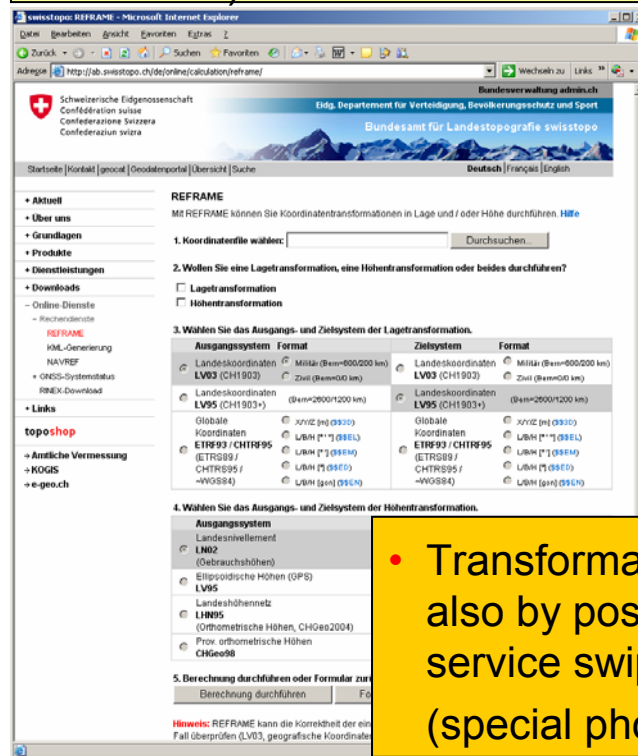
swisstopo: REFRAME - Microsoft Internet Explorer

Datei Bearbeiten Ansicht Favoriten Extras ?

Zurück Suchen Favoriten

Adresse http://ab.swisstopo.ch/de/online/calculation/reframe/ Wechseln zu Links

Schweizerische Eidgenossenschaft
Confédération suisse
Confederazione Svizzera
Confederaziun svizra

Bundesverwaltung admin.ch
Eidg. Departement für Verteidigung, Bevölkerungsschutz und Sport
Bundesamt für Landestopografie swisstopo

Startseite | Kontakt | geocat | Geodatenportal | Übersicht | Suche

Deutsch | Français | English

+ Aktuell
+ Über uns
+ Grundlagen
+ Produkte
+ Dienstleistungen
+ Downloads
– Online-Dienste
– Rechendienste
REFRAME
KML-Generierung
NAVREF
+ GNSS-Systemstatus
RINEX-Download
+ Links

toposhop

→ Amtliche Vermessung
→ KOGIS
→ e-geo.ch

REFRAME

Mit REFRAME können Sie Koordinatentransformationen in Lage und / oder Höhe durchführen. Hilfe

1. Koordinatenfile wählen: Durchsuchen...

2. Wollen Sie eine Lagetransformation, eine Höhentransformation oder beides durchführen?

Lagetransformation
Höhentransformation

3. Wählen Sie das Ausgangs- und Zielsystem der Lagetransformation.

| Ausgangssystem | Format | Zielsystem | Format |
|---|---|---|---|
| Landeskoordinaten LV03 (CH1903) | Militär (Bern=600/200 km) / Zivil (Bern=0/0 km) | Landeskoordinaten LV03 (CH1903) | Militär (Bern=600/200 km) / Zivil (Bern=0/0 km) |
| Landeskoordinaten LV95 (CH1903+) | (Bern=2600/1200 km) | Landeskoordinaten LV95 (CH1903+) | (Bern=2600/1200 km) |
| Globale Koordinaten ETRF93 / CHTRF95 (ETRS89 / CHTRS95 / ~WGS84) | X/Y/Z [m] (SSCD) / L/B/H [° ' "] (SSEL) / L/B/H [°] (SSEM) / L/B/H [°] (SSED) / L/B/H [gon] (SSEN) | Globale Koordinaten ETRF93 / CHTRF95 (ETRS89 / CHTRS95 / ~WGS84) | X/Y/Z [m] (SSCD) / L/B/H [° ' "] (SSEL) / L/B/H [°] (SSEM) / L/B/H [°] (SSED) / L/B/H [gon] (SSEN) |

4. Wählen Sie das Ausgangs- und Zielsystem der Höhentransformation.

| Ausgangssystem |
|---|
| Landesnivellement LN02 (Gebrauchshöhen) |
| Ellipsoidische Höhen (GPS) LV95 |
| Landeshöhennetz LHN95 (Orthometrische Höhen, CHGeo2004) |
| Prov. orthometrische Höhen CHGeo98 |

5. Berechnung durchführen oder Formular zur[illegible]

Berechnung durchführen Fo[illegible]

Hinweis: REFRAME kann die Korrektheit der ein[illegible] Fall überprüfen (LV03, geografische Koordinat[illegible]

• Transforma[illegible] also by pos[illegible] service swi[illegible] (special pho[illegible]